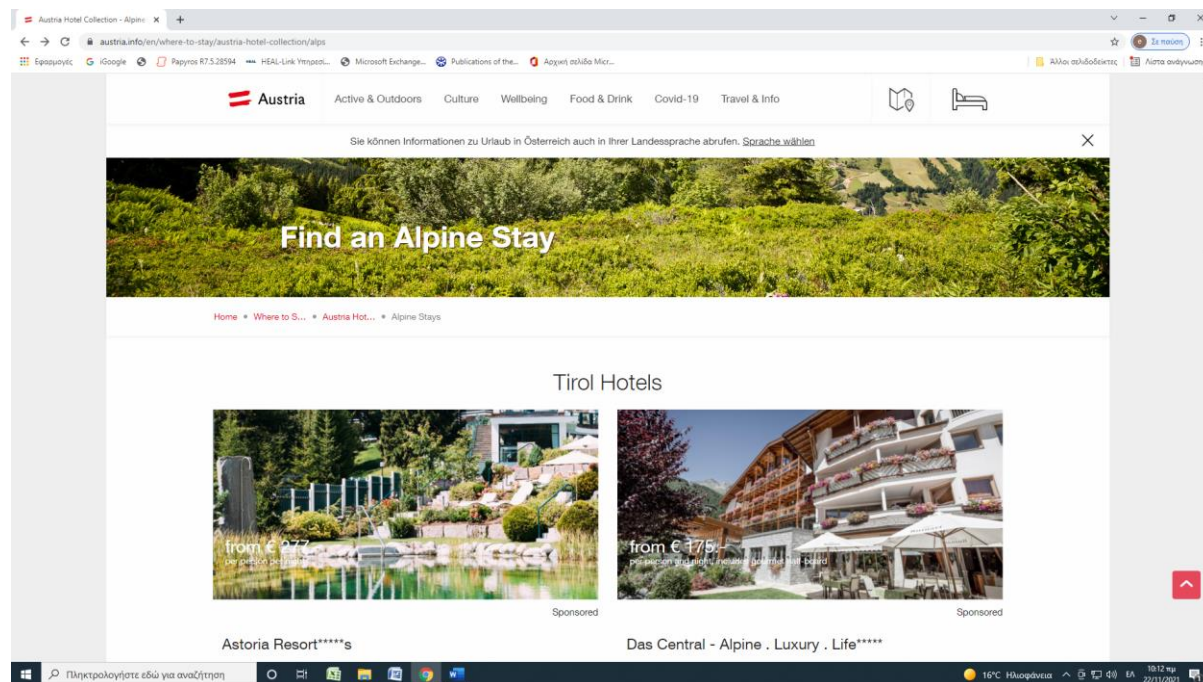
Austria Hotel Collection - Alpine ×  +

austria.info/en/where-to-stay/austria-hotel-collection/alps

Εφαρμογές  iGoogle  Papyros R7.5.28594  HEAL-Link Υπηρεσί...  Microsoft Exchange...  Publications of the...  Αρχική σελίδα Micr...  Άλλοι σελιδοδείκτες  Λίστα ανάγνωση

Σε παύση

Austria  Active & Outdoors  Culture  Wellbeing  Food & Drink  Covid-19  Travel & Info

Sie können Informationen zu Urlaub in Österreich auch in Ihrer Landessprache abrufen. Sprache wählen

Find an Alpine Stay

Home • Where to S... • Austria Hot... • Alpine Stays

Tirol Hotels

from € 277,-
per person per night

Sponsored

Astoria Resort*****s

from € 175,-
per person and night, includes gourmet half-board

Sponsored

Das Central - Alpine . Luxury . Life*****

Πληκτρολογήστε εδώ για αναζήτηση

16°C Ηλιοφάνεια  ΕΛ  10:12 πμ  22/11/2021